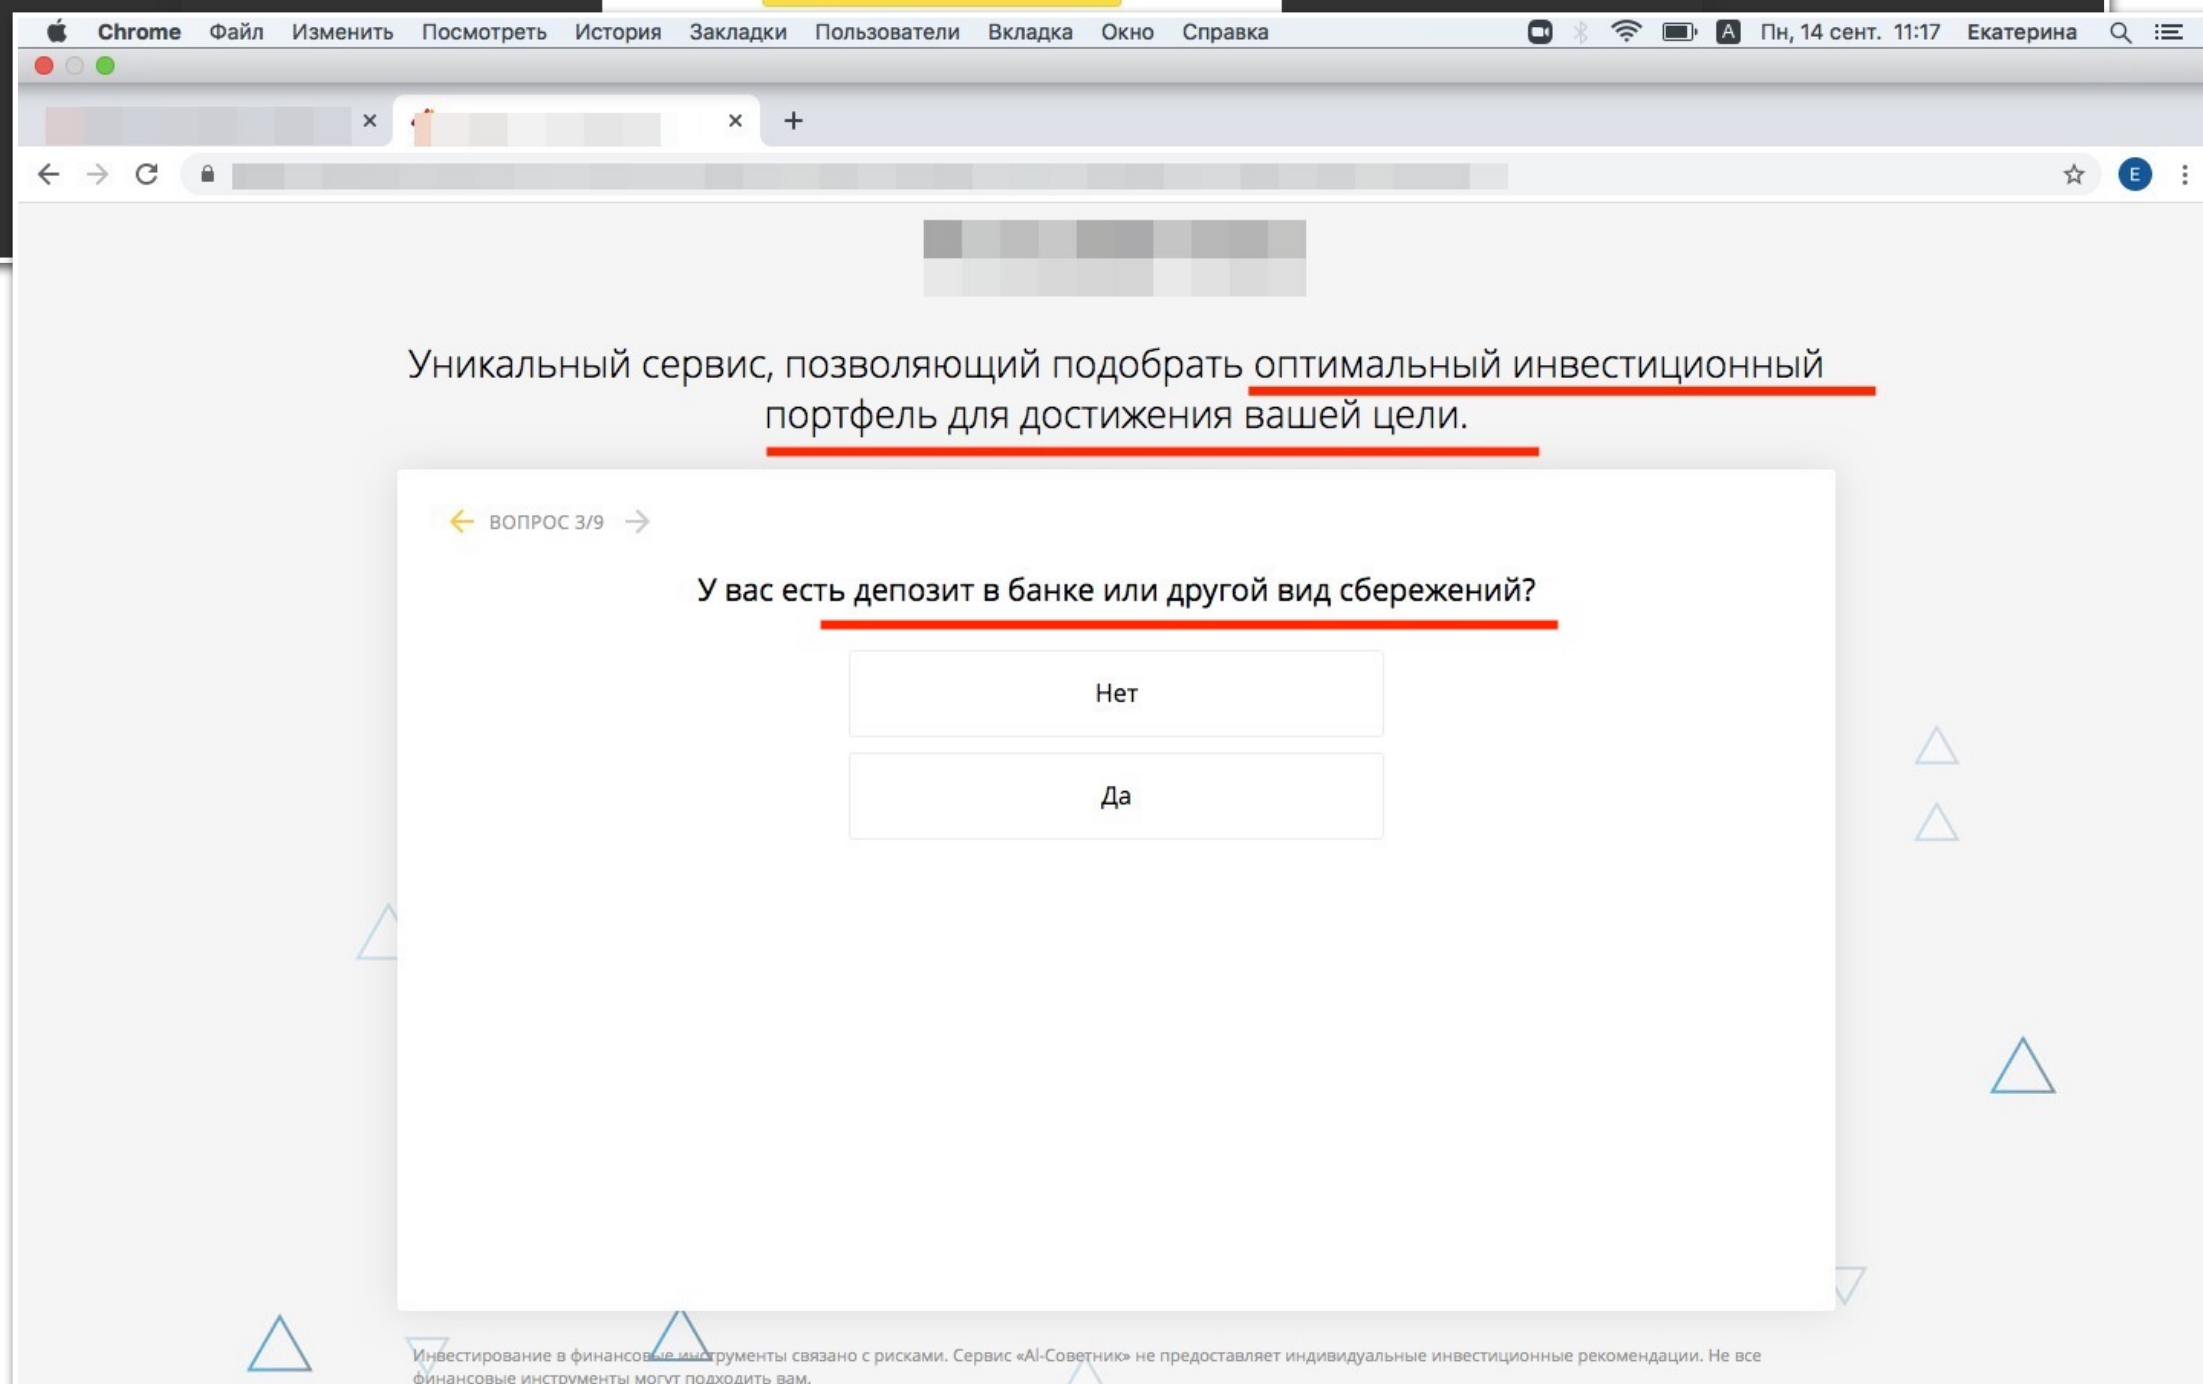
Chrome Файл Изменить Посмотреть История Закладки Пользователи Вкладка Окно Справка

Пн, 14 сент. 11:17 Екатерина

E

Уникальный сервис, позволяющий подобрать оптимальный инвестиционный портфель для достижения вашей цели.

ВОПРОС 3/9

У вас есть депозит в банке или другой вид сбережений?

Нет

Да

Инвестирование в финансовые инструменты связано с рисками. Сервис «AI-Советник» не предоставляет индивидуальные инвестиционные рекомендации. Не все финансовые инструменты могут подходить вам.